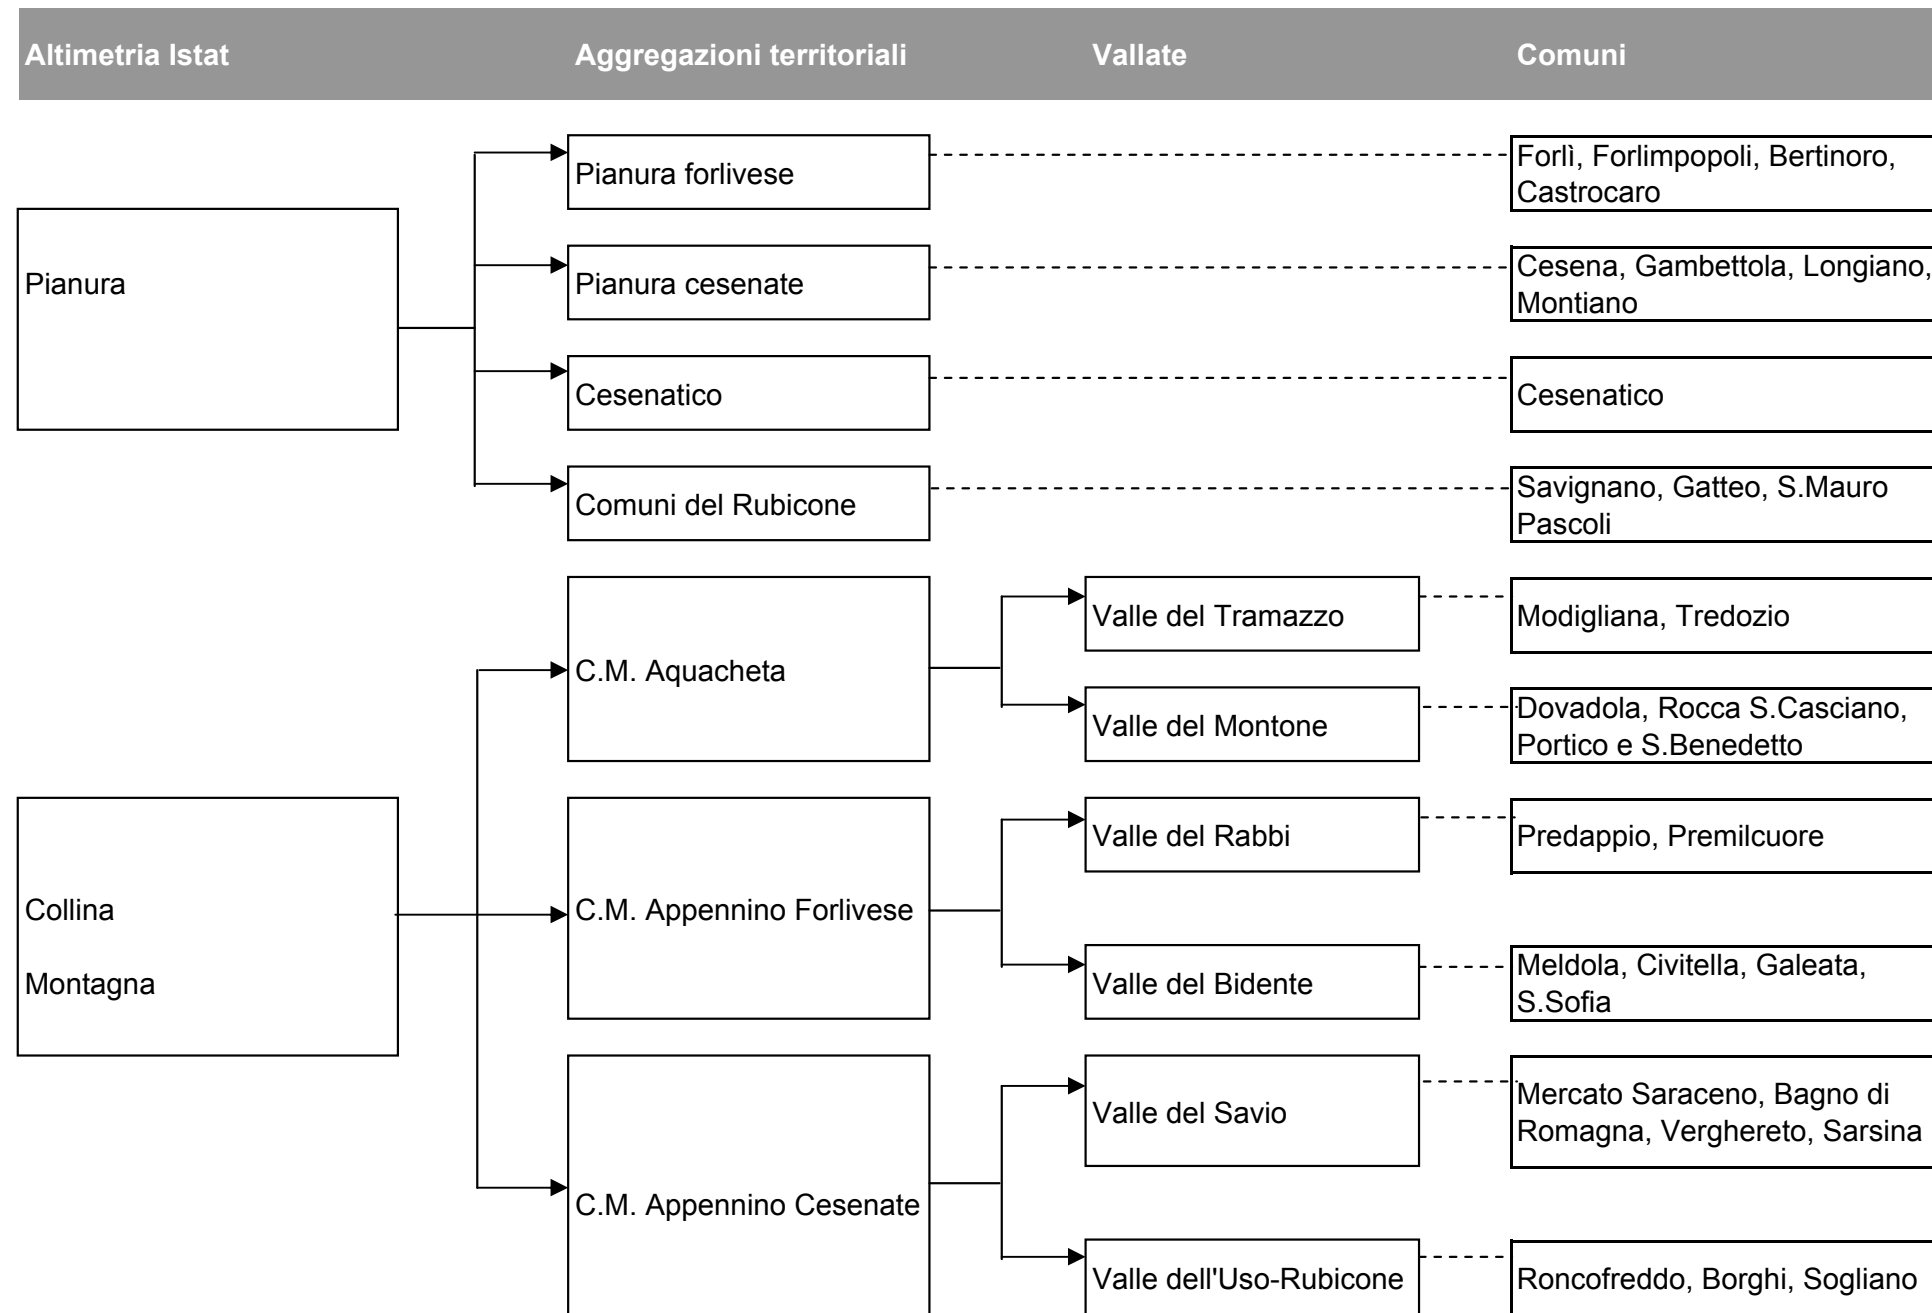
Altimetria Istat

Aggregazioni territoriali

Vallate

Comuni

Pianura

Pianura forlivese

Forlì, Forlimpopoli, Bertinoro, Castrocaro

Pianura cesenate

Cesena, Gambettola, Longiano, Montiano

Cesenatico

Cesenatico

Comuni del Rubicone

Savignano, Gatteo, S.Mauro Pascoli

Collina

Montagna

C.M. Aquacheta

Valle del Tramazzo

Modigliana, Tredozio

Valle del Montone

Dovadola, Rocca S.Casciano, Portico e S.Benedetto

C.M. Appennino Forlivese

Valle del Rabbi

Predappio, Premilcuore

Valle del Bidente

Meldola, Civitella, Galeata, S.Sofia

C.M. Appennino Cesenate

Valle del Savio

Mercato Saraceno, Bagno di Romagna, Verghereto, Sarsina

Valle dell'Uso-Rubicone

Roncofreddo, Borghi, Sogliano